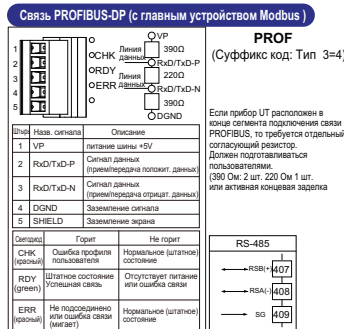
Связь PROFIBUS-DP (с главным устройством Modbus)

1
2
3
4
5

CHK
RDY
ERR

Линия данных
Линия данных

VP
390Ω
RxD/TxD-P
220Ω
RxD/TxD-N
390Ω
DGND

PROF
(Суффикс код: Тип 3=4)

| Штырь | Назв. сигнала | Описание |
|---|---|---|
| 1 | VP | питание шины +5V |
| 2 | RxD/TxD-P | Сигнал данных (приём/передача положит. данных) |
| 3 | RxD/TxD-N | Сигнал данных (приём/передача отрицат. данных) |
| 4 | DGND | Заземление сигнала |
| 5 | SHIELD | Заземление экрана |

| Светодиод | Горит | Не горит |
|---|---|---|
| CHK (красный) | Ошибка профиля пользователя | Нормальное (штатное) состояние |
| RDY (green) | Штатное состояние Успешная связь | Отсутствует питание или ошибка связи |
| ERR (красный) | Не подсоединено или ошибка связи (мигает) | Нормальное (штатное) состояние |

Если прибор UT расположен в конце сегмента подключения связи PROFIBUS, то требуется отдельный согласующий резистор. Должен подготавливаться пользователями. (390 Ом: 2 шт. 220 Ом 1 шт. или активная концевая заделка

RS-485
RSB(+) 407
RSA(-) 408
SG 409